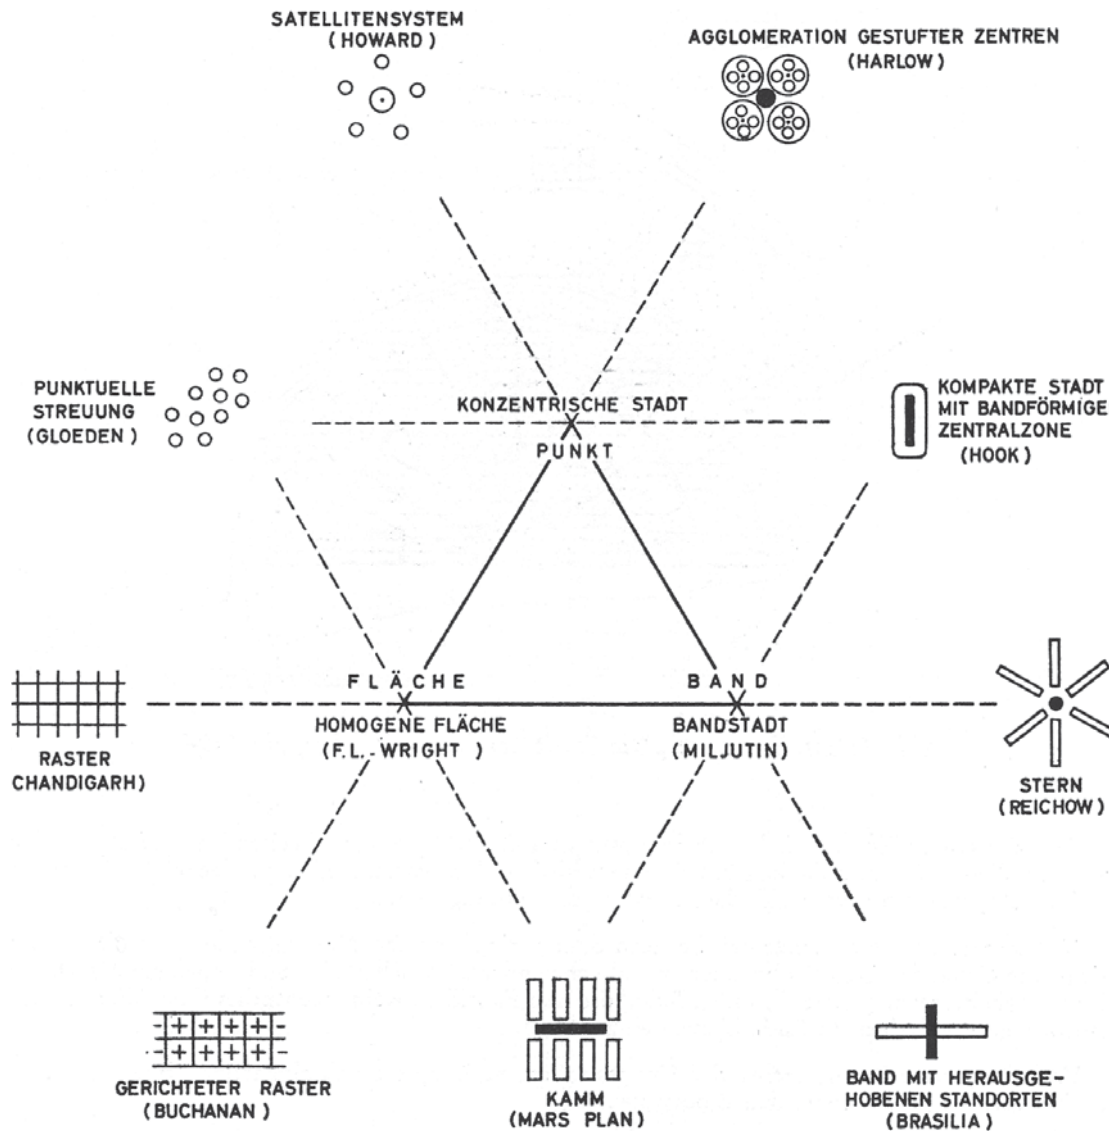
SATELLITENSYSTEM
(HOWARD)

AGGLOMERATION GESTUFTER ZENTREN
(HARLOW)

PUNKTUELLE
STREUUNG
(GLOEDEN)

KONZENTRISCHE STADT
PUNKT

KOMPAKTE STADT
MIT BANDFÖRMIGE
ZENTRALZONE
(HOOK)

FLÄCHE
HOMOGENE FLÄCHE
(F.L.-WRIGHT)

BAND
BANDSTADT
(MILJUTIN)

RASTER
CHANDIGARH)

STERN
(REICHOW)

GERICHTETER RASTER
(BUCHANAN)

KAMM
(MARS PLAN)

BAND MIT HERAUSGEHOBENEN STANDORTEN
(BRASILIA)